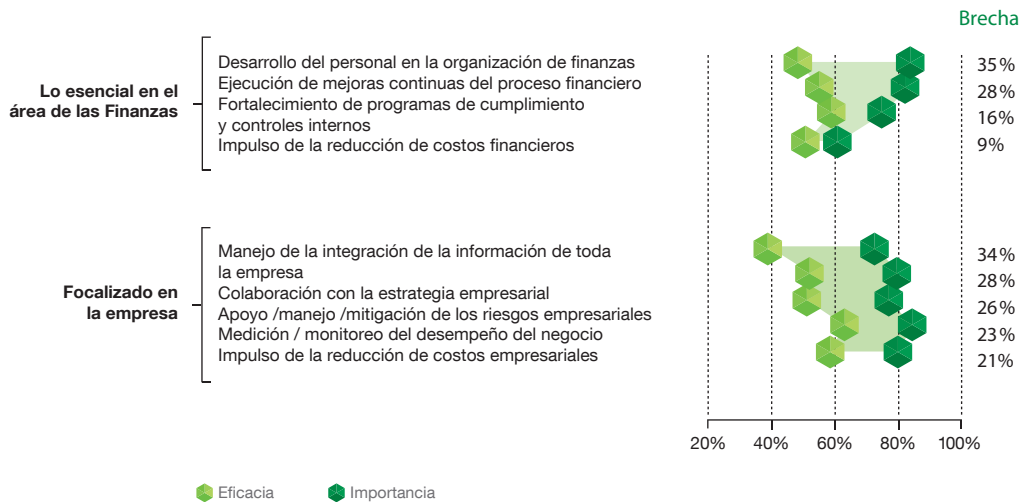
Brecha

Lo esencial en el área de las Finanzas

Desarrollo del personal en la organización de finanzas
Ejecución de mejoras continuas del proceso financiero
Fortalecimiento de programas de cumplimiento y controles internos
Impulso de la reducción de costos financieros

35%
28%
16%
9%

Focalizado en la empresa

Manejo de la integración de la información de toda la empresa
Colaboración con la estrategia empresarial
Apoyo /manejo /mitigación de los riesgos empresariales
Medición / monitoreo del desempeño del negocio
Impulso de la reducción de costos empresariales

34%
28%
26%
23%
21%

20% 40% 60% 80% 100%

Eficacia
Importancia